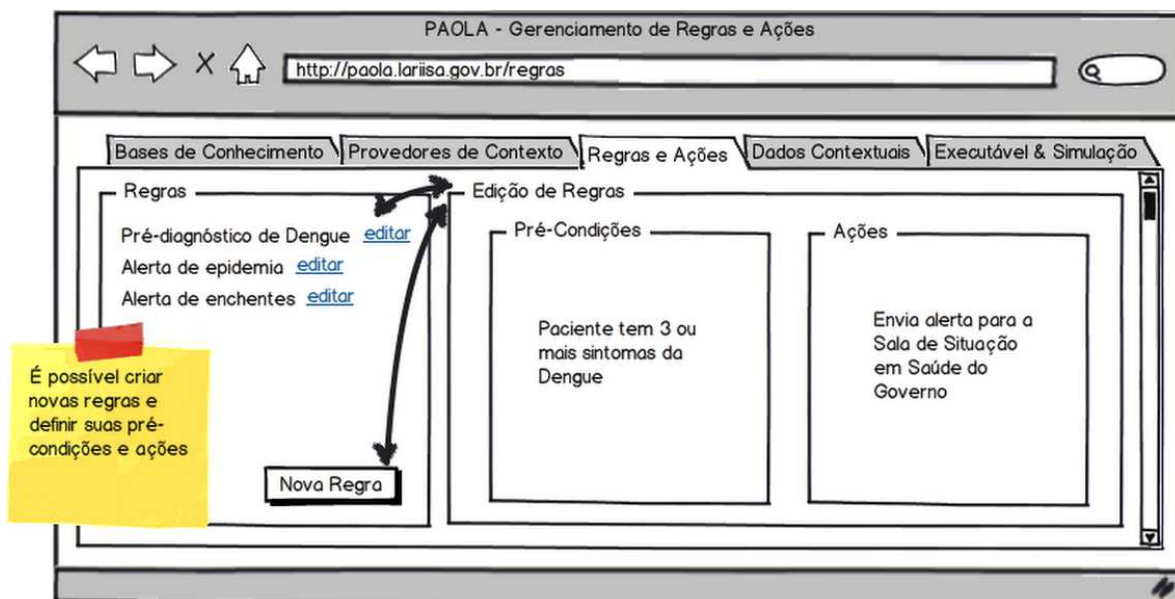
PAOLA - Gerenciamento de Regras e Ações

http://paola.lariisa.gov.br/regras

Bases de Conhecimento | Provedores de Contexto | Regras e Ações | Dados Contextuais | Executável & Simulação

Regras

Pré-diagnóstico de Dengue editar

Alerta de epidemia editar

Alerta de enchentes editar

Nova Regra

Edição de Regras

Pré-Condições

Paciente tem 3 ou mais sintomas da Dengue

Ações

Envia alerta para a Sala de Situação em Saúde do Governo

É possível criar novas regras e definir suas pré-condições e ações